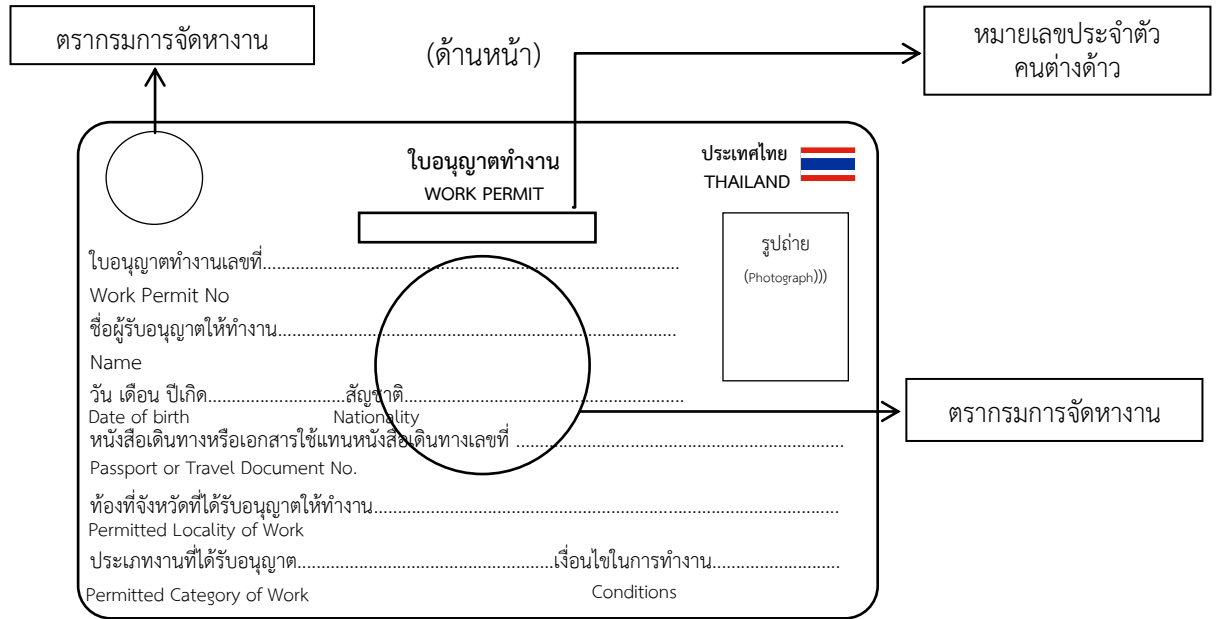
ตรากรมการจัดหางาน

(ด้านหน้า)

หมายเลขประจำตัว
คนต่างด้าว

ใบอนุญาตทำงาน
WORK PERMIT

ประเทศไทย
THAILAND

รูปถ่าย
(Photograph)))

ใบอนุญาตทำงานเลขที่...........................................................................................
Work Permit No
ชื่อผู้รับอนุญาตให้ทำงาน............................................................................................
Name
วัน เดือน ปีเกิด.............................สัญชาติ..............................................................
Date of birth Nationality

ตรากรมการจัดหางาน

หนังสือเดินทางหรือเอกสารใช้แทนหนังสือเดินทางเลขที่ ..................................................
Passport or Travel Document No.
ท้องที่จังหวัดที่ได้รับอนุญาตให้ทำงาน..............................................................................
Permitted Locality of Work
ประเภทงานที่ได้รับอนุญาต....................................................เงื่อนไขในการทำงาน.........................
Permitted Category of Work Conditions